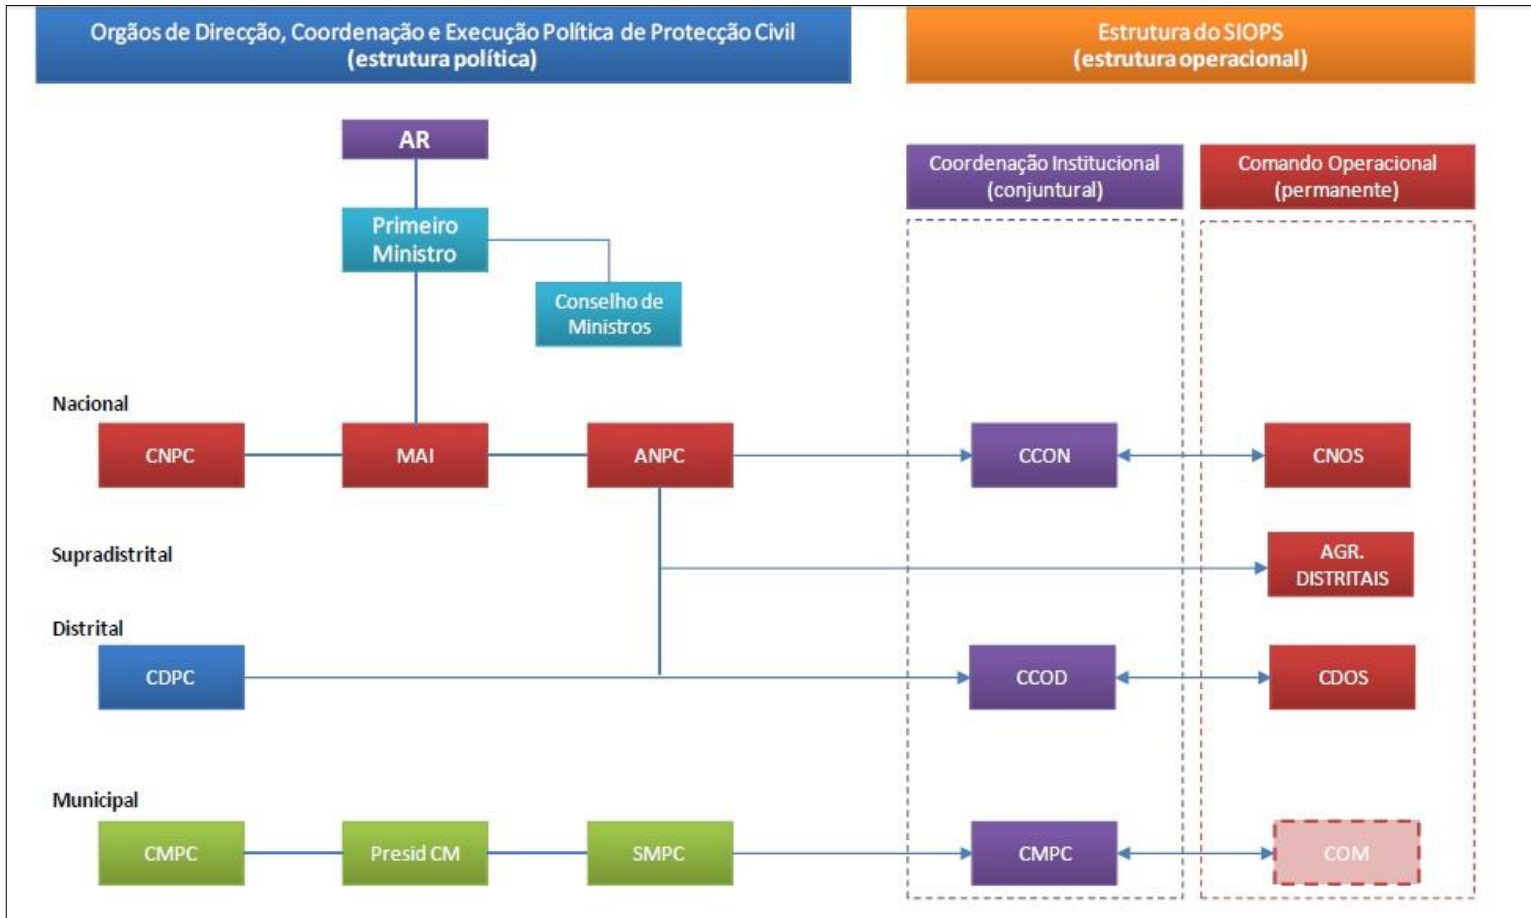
Orgãos de Direcção, Coordenação e Execução Política de Protecção Civil
(estrutura política)

Estrutura do SIOPS
(estrutura operacional)

AR

Primeiro Ministro

Conselho de Ministros

Coordenação Institucional
(conjuntural)

Comando Operacional
(permanente)

Nacional

CNPC

MAI

ANPC

CCON

CNOS

Supradistrital

AGR. DISTRITAIS

Distrital

CDPC

CCOD

CDOS

Municipal

CMPC

Presid CM

SMPC

CMPC

COM